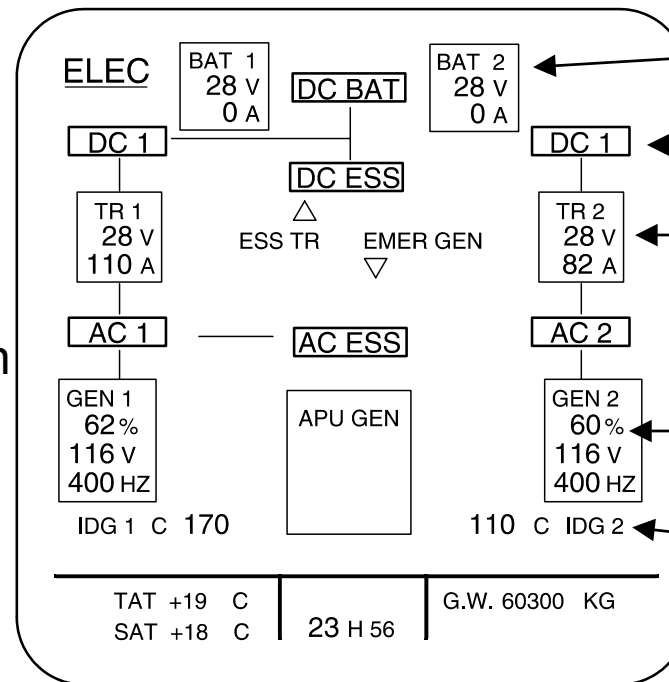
ELEC

BAT 1
28 V
0 A

DC BAT

BAT 2
28 V
0 A

DC 1

DC 1

DC ESS

TR 1
28 V
110 A

ESS TR

EMER GEN

TR 2
28 V
82 A

AC 1

AC ESS

AC 2

n

GEN 1
62 %
116 V
400 HZ

APU GEN

GEN 2
60 %
116 V
400 HZ

IDG 1 C 170

110 C IDG 2

TAT +19 C
SAT +18 C

23 H 56

G.W. 60300 KG